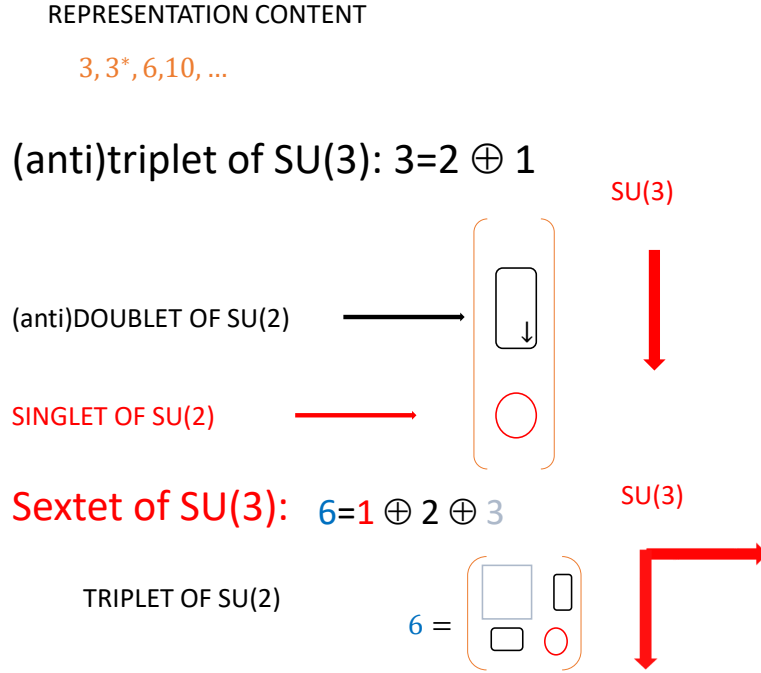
REPRESENTATION CONTENT

$3, 3^{*}, 6, 10, \ldots$

(anti)triplet of SU(3): 3=2 $\oplus$ 1

SU(3)

(anti)DOUBLET OF SU(2)

↓

SINGLET OF SU(2)

Sextet of SU(3): 6=1 $\oplus$ 2 $\oplus$ 3

SU(3)

TRIPLET OF SU(2)

$6 =$